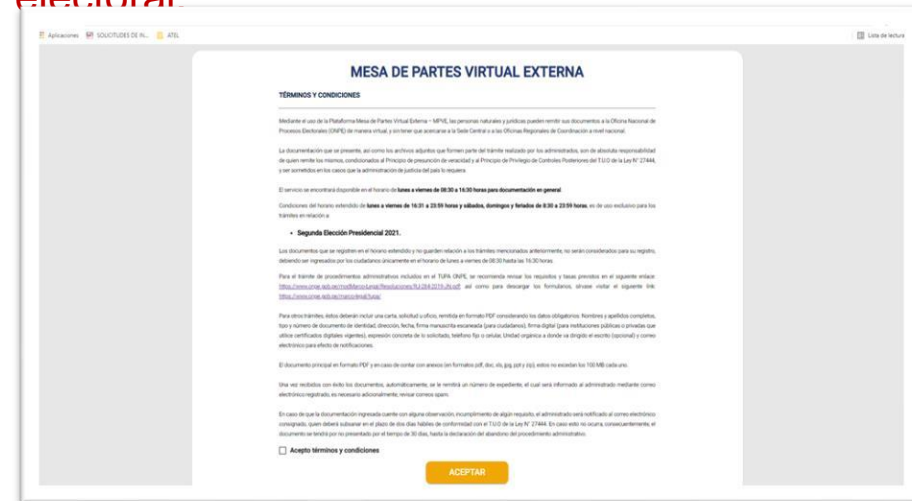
electoral.

Aplicaciones SOLICITUDES DE N... ATEL Lista de lectura

MESA DE PARTES VIRTUAL EXTERNA

TÉRMINOS Y CONDICIONES

Mediante el uso de la Plataforma Mesa de Partes Virtual Externa – MPVE, las personas naturales y jurídicas pueden remitir sus documentos a la Oficina Nacional de Procesos Electorales (ONPE) de manera virtual, y sin tener que acercarse a la Sede Central o a las Oficinas Regionales de Coordinación a nivel nacional.

La documentación que se presente, así como los archivos adjuntos que formen parte del trámite realizado por los administrados, son de absoluta responsabilidad de quien remite los mismos, condicionados al Principio de presunción de veracidad y al Principio de Privilegio de Controles Posteriores del T.U.O de la Ley N° 27444, y ser sometidos en los casos que la administración de justicia del país lo requiera.

El servicio se encontrará disponible en el horario de lunes a viernes de 08:30 a 16:30 horas para documentación en general.

Condiciones del horario extendido de lunes a viernes de 16:31 a 23:59 horas y sábados, domingos y feriados de 8:30 a 23:59 horas, es de uso exclusivo para los trámites en relación a:

• Segunda Elección Presidencial 2021.

Los documentos que se registren en el horario extendido y no guarden relación a los trámites mencionados anteriormente, no serán considerados para su registro, debiendo ser ingresados por los ciudadanos únicamente en el horario de lunes a viernes de 08:30 hasta las 16:30 horas.

Para el trámite de procedimientos administrativos incluidos en el TUPA ONPE, se recomienda revisar los requisitos y tasas previstos en el siguiente enlace: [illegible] así como para descargar los formularios, sírvase visitar el siguiente link: https://www.onpe.gob.pe/marco-legal/tupa/

Para otros trámites, éstos deberán incluir una carta, solicitud u oficio, remitida en formato PDF considerando los datos obligatorios: Nombres y apellidos completos, tipo y número de documento de identidad, dirección, fecha, firma manuscrita escaneada (para ciudadanos), firma digital (para instituciones públicas o privadas que utilice certificados digitales vigentes), expresión concreta de lo solicitado, teléfono fijo o celular, Unidad orgánica a donde va dirigido el escrito (opcional) y correo electrónico para efecto de notificaciones.

El documento principal en formato PDF y en caso de contar con anexos (en formatos pdf, doc, xls, jpg, ppt y zip), estos no excedan los 100 MB cada uno.

Una vez recibidos con éxito los documentos, automáticamente, se le remitirá un número de expediente, el cual será informado al administrado mediante correo electrónico registrado, es necesario adicionalmente, revisar correos spam.

En caso de que la documentación ingresada cuente con alguna observación, incumplimiento de algún requisito, el administrado será notificado al correo electrónico consignado, quien deberá subsanar en el plazo de dos días hábiles de conformidad con el T.U.O de la Ley N° 27444. En caso esto no ocurra, consecuentemente, el documento se tendrá por no presentado por el tiempo de 30 días, hasta la declaración del abandono del procedimiento administrativo.

Acepto términos y condiciones

ACEPTAR